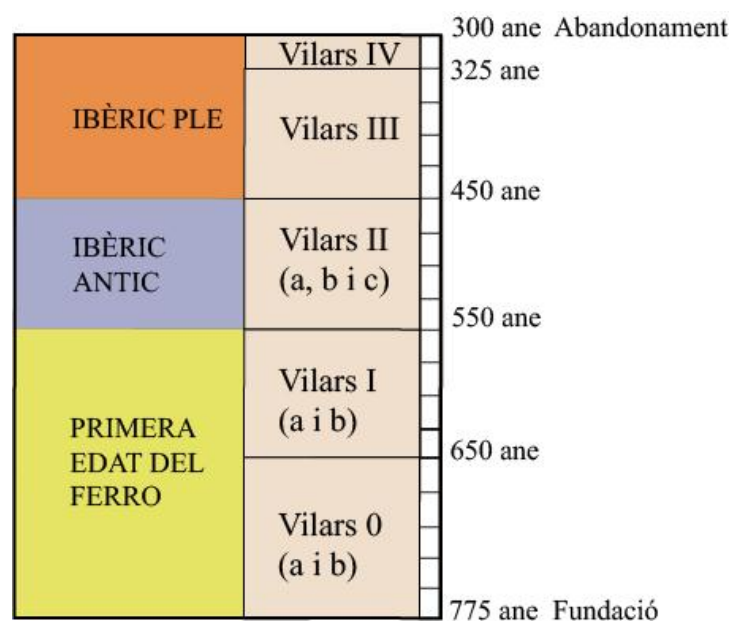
| | | |
|---|---|---|
| IBÈRIC PLE | Vilars IV | 300 ane Abandonament |
| | | 325 ane |
| | Vilars III | |
| | | 450 ane |
| IBÈRIC ANTIC | Vilars II (a, b i c) | |
| | | 550 ane |
| PRIMERA EDAT DEL FERRO | Vilars I (a i b) | |
| | | 650 ane |
| | Vilars 0 (a i b) | |
| | | 775 ane Fundació |